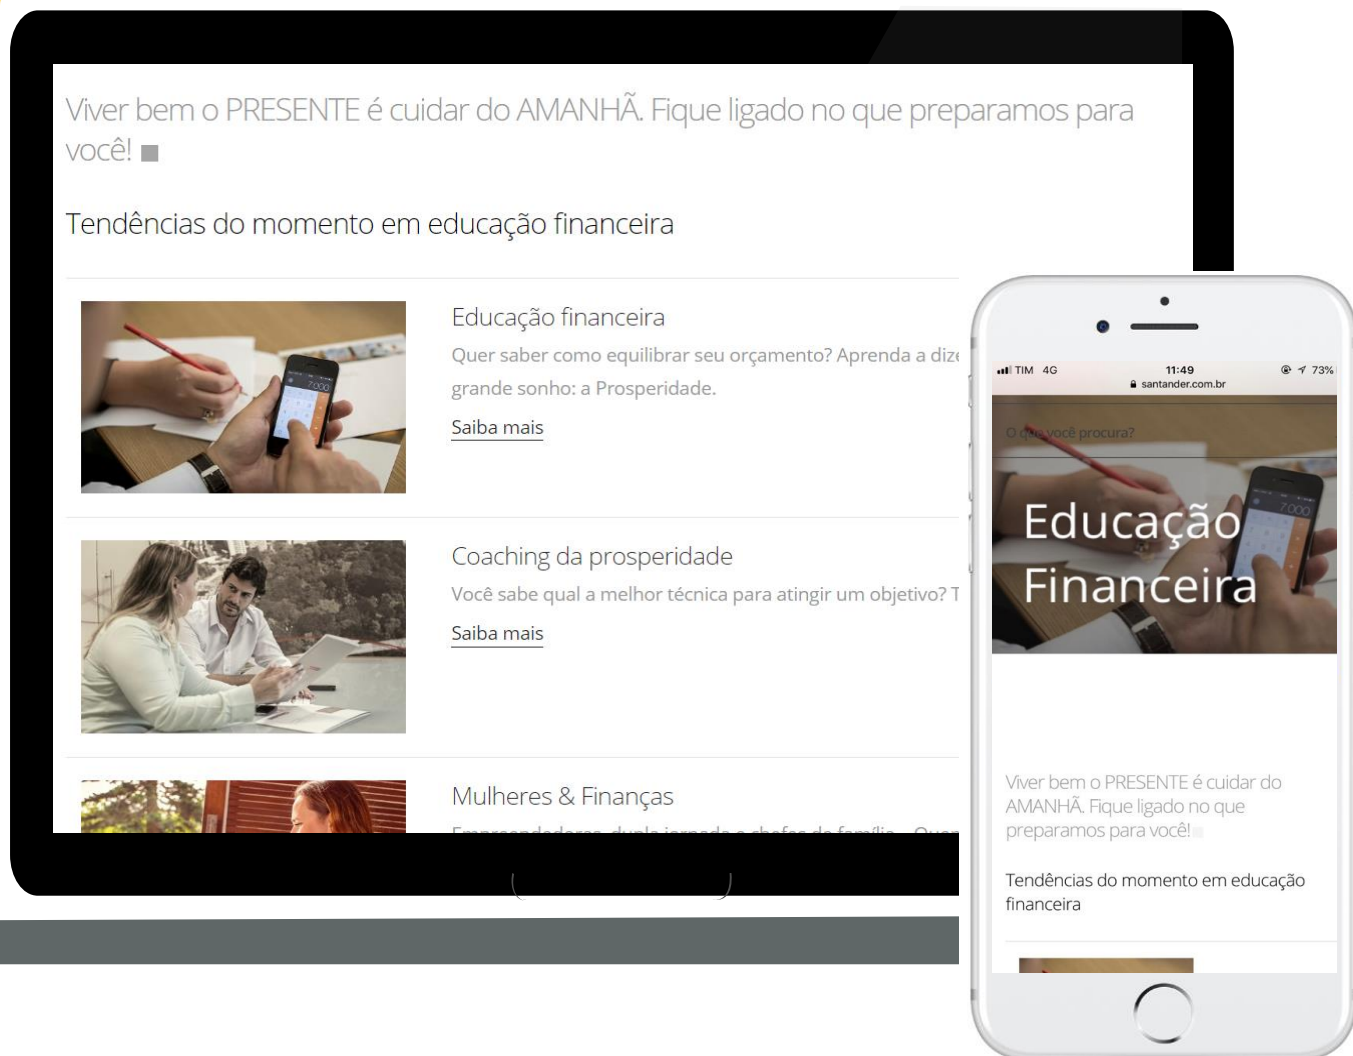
Viver bem o PRESENTE é cuidar do AMANHÃ. Fique ligado no que preparamos para você!

Tendências do momento em educação financeira

Educação financeira

Quer saber como equilibrar seu orçamento? Aprenda a dize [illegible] grande sonho: a Prosperidade.

Saiba mais

Coaching da prosperidade

Você sabe qual a melhor técnica para atingir um objetivo? T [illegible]

Saiba mais

Mulheres & Finanças

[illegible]

TIM 4G 11:49 73%
santander.com.br

O que você procura?

Educação Financeira

Viver bem o PRESENTE é cuidar do AMANHÃ. Fique ligado no que preparamos para você!

Tendências do momento em educação financeira